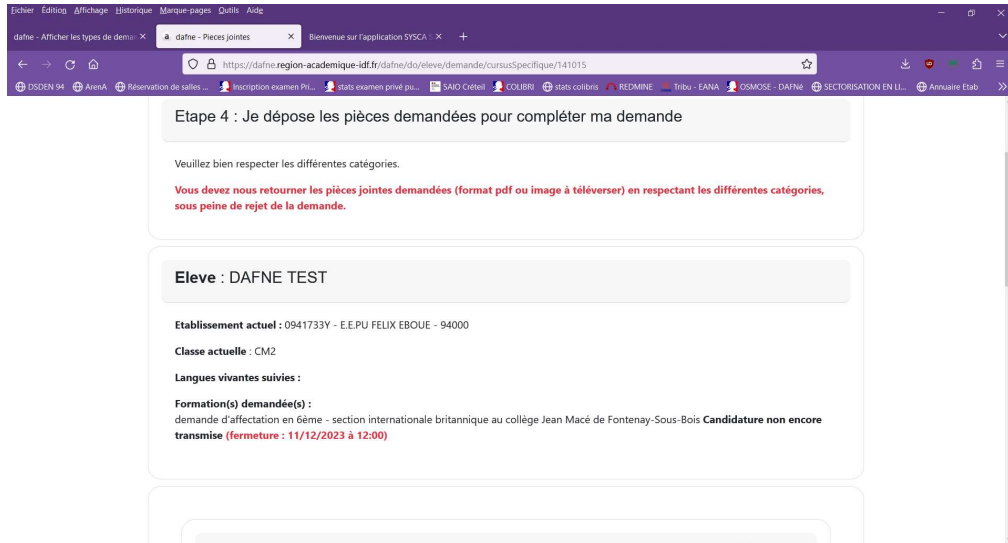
Fichier Édition Affichage Historique Marque-pages Outils Aide

dafne - Afficher les types de deman ×
dafne - Pieces jointes ×
Bienvenue sur l'application SYSCA ×
+

https://dafne.region-academique-idf.fr/dafne/do/eleve/demande/cursusSpecifique/141015

DSDEN 94 ArenA Réservation de salles ... Inscription examen Pri... stats examen privé pu... SAIO Créteil COLIBRI stats colibris REDMINE Tribu - EANA OSMOSE - DAFNé SECTORISATION EN LI... Annuaire Etab

Etape 4 : Je dépose les pièces demandées pour compléter ma demande

Veuillez bien respecter les différentes catégories.

Vous devez nous retourner les pièces jointes demandées (format pdf ou image à téléverser) en respectant les différentes catégories, sous peine de rejet de la demande.

Eleve : DAFNE TEST

Etablissement actuel : 0941733Y - E.E.PU FELIX EBOUE - 94000

Classe actuelle : CM2

Langues vivantes suivies :

Formation(s) demandée(s) :
demande d'affectation en 6ème - section internationale britannique au collège Jean Macé de Fontenay-Sous-Bois Candidature non encore transmise (fermeture : 11/12/2023 à 12:00)